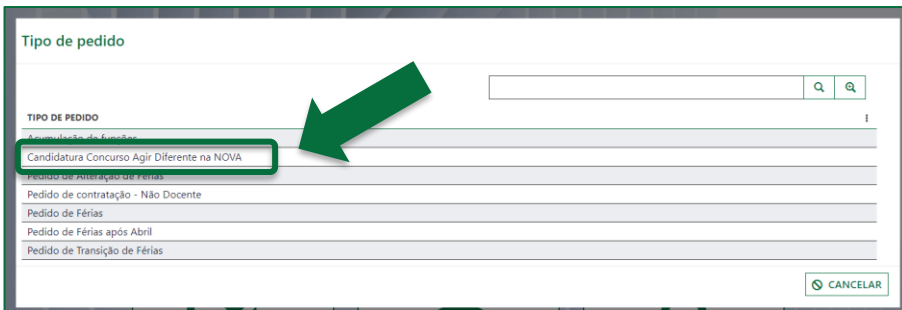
Tipo de pedido

TIPO DE PEDIDO

Acumulação de funções

Candidatura Concurso Agir Diferente na NOVA

Pedido de Alteração de Férias

Pedido de contratação - Não Docente

Pedido de Férias

Pedido de Férias após Abril

Pedido de Transição de Férias

CANCELAR